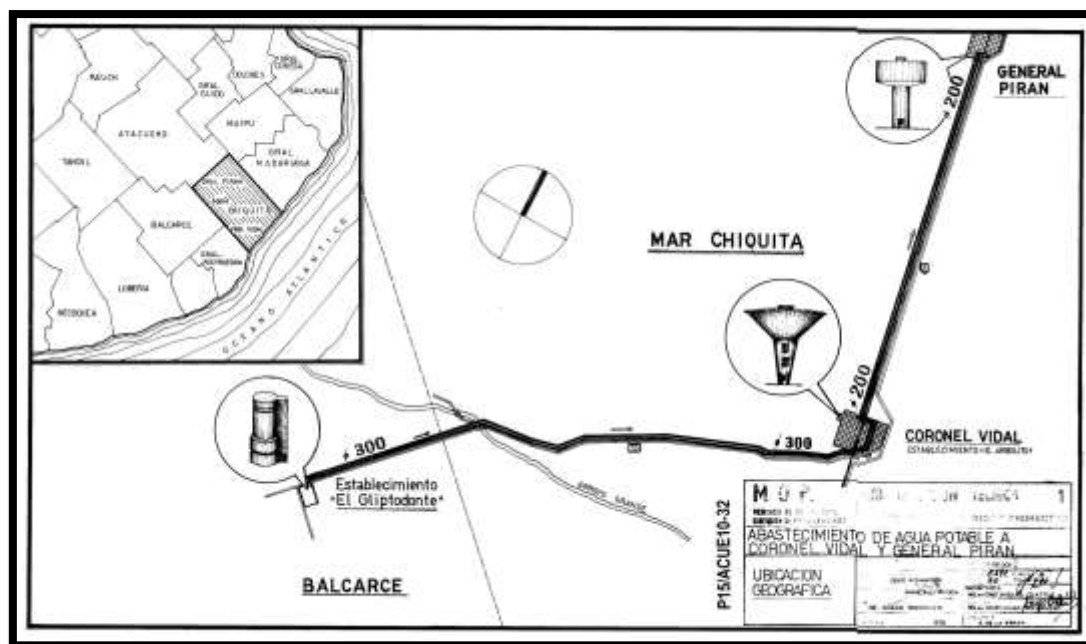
RAUCH

ATAMENDI

TANDIL

BALCARCE

LOBERIA

NECOCHEA

GRAL. GUIDO

DOLORES

GRAL. LAVALLE

MAIPU

GRAL. MADARIAGA

MAR CHIQUITA

GRAL. PUEYRREDON

OCEANO ATLANTICO

GENERAL PIRAN

ø 200

MAR CHIQUITA

ø 200

ø 300

ø 300

CORONEL VIDAL

ESTABLECIMIENTO "EL ARBOLITO"

Establecimiento "El Gliptodonte"

BALCARCE

P15/ACUE10-32

M O P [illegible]

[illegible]

ABASTECIMIENTO DE AGUA POTABLE A CORONEL VIDAL Y GENERAL PIRAN

UBICACION GEOGRAFICA

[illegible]